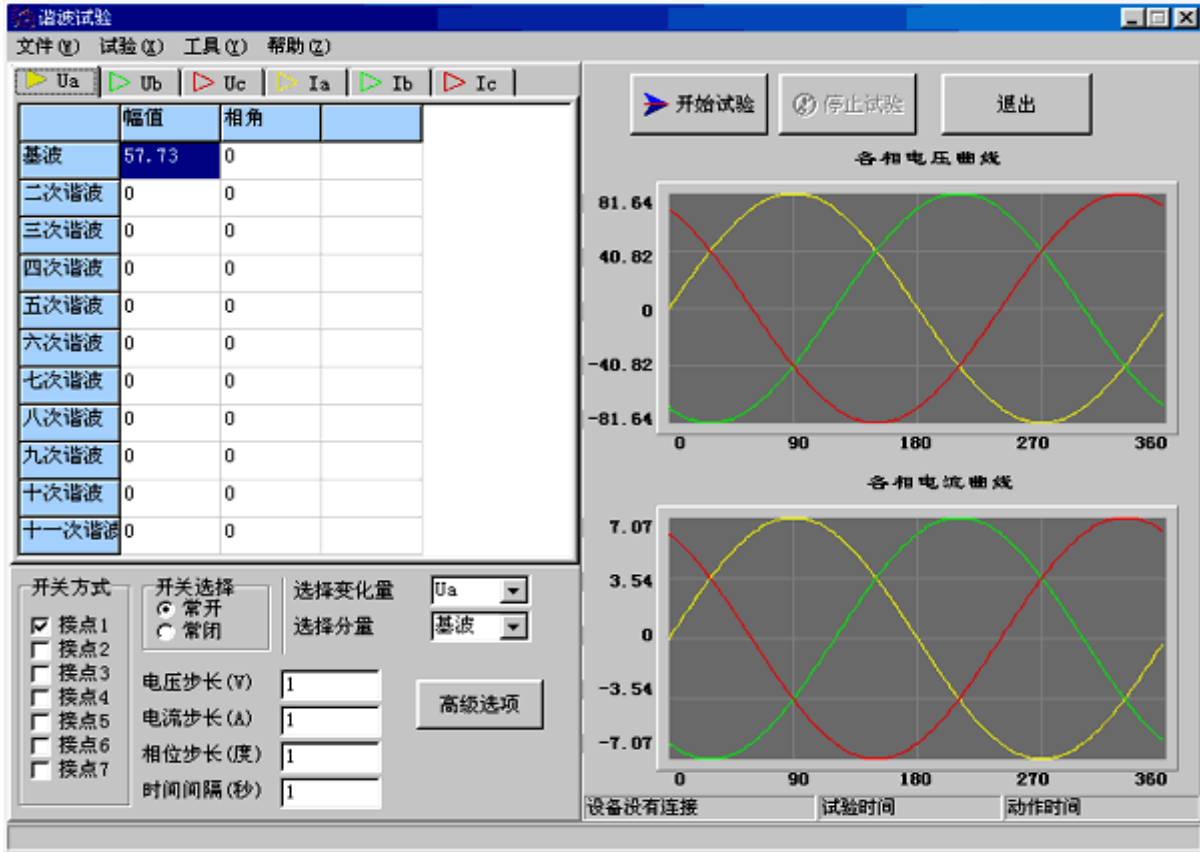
谐波试验

文件(F) 试验(X) 工具(Y) 帮助(Z)

Ua Ub Uc Ia Ib Ic

|  | 幅值 | 相角 |  |
|---|---|---|---|
| 基波 | 57.73 | 0 |  |
| 二次谐波 | 0 | 0 |  |
| 三次谐波 | 0 | 0 |  |
| 四次谐波 | 0 | 0 |  |
| 五次谐波 | 0 | 0 |  |
| 六次谐波 | 0 | 0 |  |
| 七次谐波 | 0 | 0 |  |
| 八次谐波 | 0 | 0 |  |
| 九次谐波 | 0 | 0 |  |
| 十次谐波 | 0 | 0 |  |
| 十一次谐波 | 0 | 0 |  |

开关方式
接点1
接点2
接点3
接点4
接点5
接点6
接点7

开关选择
常开
常闭

选择变化量 Ua
选择分量 基波

电压步长(V) 1
电流步长(A) 1
相位步长(度) 1
时间间隔(秒) 1

高级选项

开始试验 停止试验 退出

各相电压曲线
81.64
40.82
0
-40.82
-81.64
0 90 180 270 360

各相电流曲线
7.07
3.54
0
-3.54
-7.07
0 90 180 270 360

设备没有连接 试验时间 动作时间